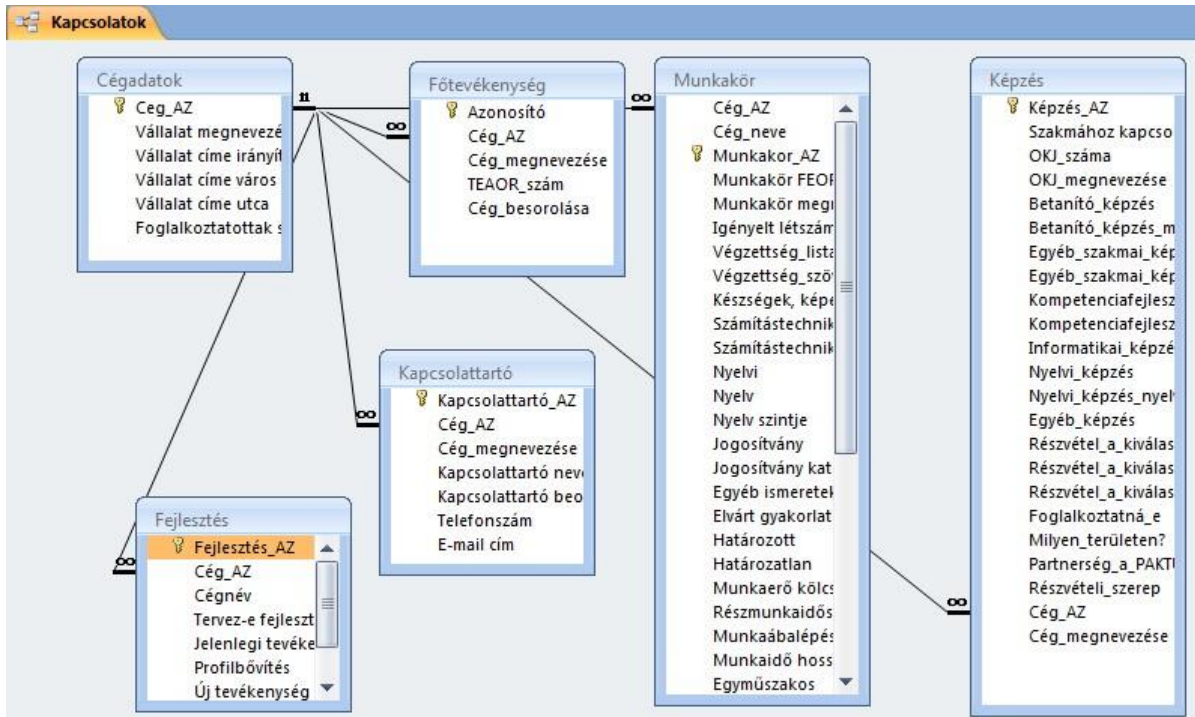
Kapcsolatok

Cégadatok
Ceg_AZ
Vállalat megnevezé
Vállalat címe irányít
Vállalat címe város
Vállalat címe utca
Foglalkoztatottak s

1
1
∞
∞

Főtevékenység
Azonosító
Cég_AZ
Cég_megnevezése
TEAOR_szám
Cég_besorolása

Munkakör
Cég_AZ
Cég_neve
Munkakor_AZ
Munkakör FEOF
Munkakör megi
Igényelt létszám
Végzettség_lista
Végzettség_szöv
Készségek, képe
Számítástechnik
Számítástechnik
Nyelvi
Nyelv
Nyelv szintje
Jogosítvány
Jogosítvány kat
Egyéb ismeretek
Elvárt gyakorlat
Határozott
Határozatlan
Munkaerő kölcs
Részmunkaidős
Munkaábalépés
Munkaidő hoss
Egyműszakos

Képzés
Képzés_AZ
Szakmához kapcso
OKJ_száma
OKJ_megnevezése
Betanító_képzés
Betanító_képzés_m
Egyéb_szakmai_kép
Egyéb_szakmai_kép
Kompetenciafejlesz
Kompetenciafejlesz
Informatikai_képzé
Nyelvi_képzés
Nyelvi_képzés_nyel
Egyéb_képzés
Részvétel_a_kiválas
Részvétel_a_kiválas
Részvétel_a_kiválas
Foglalkoztatná_e
Milyen_területen?
Partnerség_a_PAKT
Részvételi_szerep
Cég_AZ
Cég_megnevezése

∞

Kapcsolattartó
Kapcsolattartó_AZ
Cég_AZ
Cég_megnevezése
Kapcsolattartó neve
Kapcsolattartó beo
Telefonszám
E-mail cím

∞

Fejlesztés
Fejlesztés_AZ
Cég_AZ
Cégnév
Tervez-e fejleszt
Jelenlegi tevéke
Profilbővítés
Új tevékenység

∞